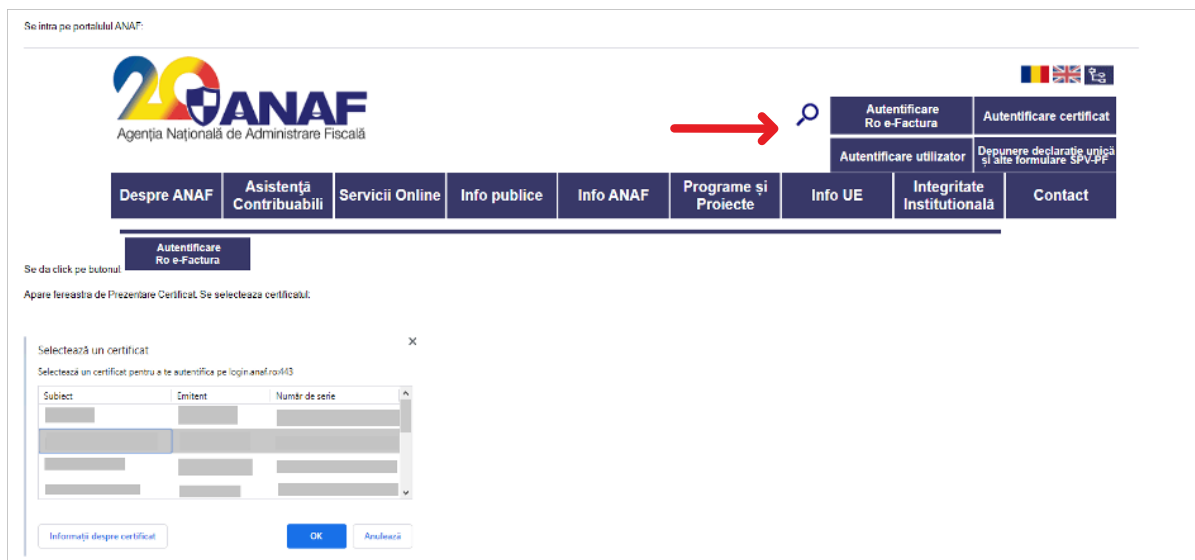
Se intra pe portalulul ANAF:

20 ANAF
Agenția Națională de Administrare Fiscală

Autentificare Ro e-Factura
Autentificare certificat
Autentificare utilizator
Depunere declarație unică și alte formulare SPV-PF

Despre ANAF | Asistență Contribuabili | Servicii Online | Info publice | Info ANAF | Programe și Proiecte | Info UE | Integritate Instituțională | Contact

Se da click pe butonul Autentificare Ro e-Factura

Apare fereastra de Prezentare Certificat. Se selecteaza certificatul:

Selectează un certificat
Selectează un certificat pentru a te autentifica pe login.anaf.ro:443

| Subiect | Emitent | Număr de serie |
|---|---|---|
| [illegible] | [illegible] | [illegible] |
| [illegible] | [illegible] | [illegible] |
| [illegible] | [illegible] | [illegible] |
| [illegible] | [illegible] | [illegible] |

Informații despre certificat
OK
Anulează